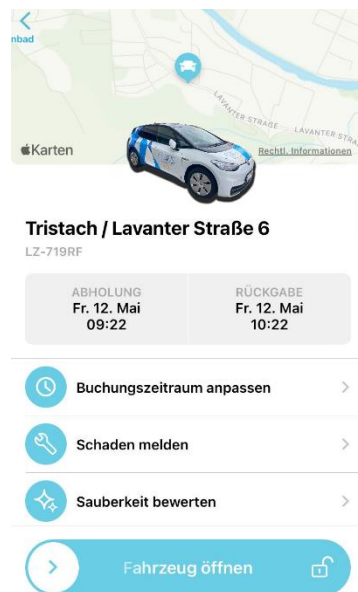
nbad

LAVANTER STRASSE

LAVANTER STRA

Karten

Rechtl. Informationen

Tristach / Lavanter Straße 6

LZ-719RF

| ABHOLUNG | RÜCKGABE |
|---|---|
| Fr. 12. Mai | Fr. 12. Mai |
| 09:22 | 10:22 |

Buchungszeitraum anpassen

Schaden melden

Sauberkeit bewerten

Fahrzeug öffnen